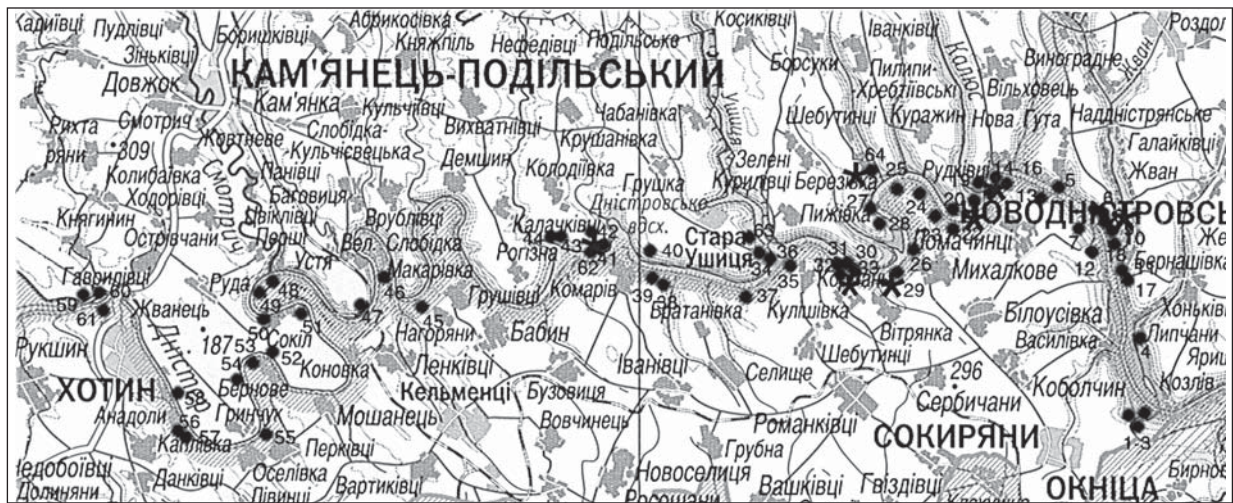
Карайівці Пудлівці Абрикосівка Борисківці Зіньківці Княжпіль Нефедівці Подільське Косиківці Іванківці Роздол
Довжок КАМ'ЯНЕЦЬ-ПОДІЛЬСЬКИЙ Борсуки Пилипи-Хребтіївські Виноградне
Кам'янка Кульчіївці Шебутинці Вільховець Жван
Рихта Смотрич Жовтневе Слобідка-Кульчієвецька Вихватнівці Чабанівка Крушанівка Куражин Нова Гута Наддністрянське
ряни 309 Панівці Демшин Ушиця Галайківці
Колибаївка Баговиця Колодіївка Зелені Курилівці Березівка 64 25 Рудківці 14 16 5 Жван
Ходорівці Смотрич Цікліївці Грушка Дністровське вдсх. 27 24 20 13
Княгинин Перші Врублівці 28 НОВОДНІСТРОВСЬК
Острівчани Вел. Слобідка Калачківці 44 43 42 Пижівка 23 22 9 7 10 Же
Усть Макарівка Рогізна 62 41 40 Стара Ушиця 63 36 31 30 Ломачинці 18
Гавриліївці Руда 48 Комарів 34 35 32 33 26 Михалкове 12 Бернашівка
59 60 49 46 Грушівці 39 38 Кормань 29 17
61 Жванець 50 51 47 Нагоряни 45 Вратанівка 37 Кулишівка Хоньківці
Рукшин 187 53 Сокіл Бабин Вітрянка Білоусівка Липчани
54 52 Коновка Ленківці Шебутинці Василівка 4 Ярищ
ХОТИН Бернове Кельменці Бузовиця Іванівці Селище 296 Коболчин Козлів
Анадоли 58 Гринчук Мошанець Вовчинець Романківці Сербичани
56 Каплівка 57 55 Перківці СОКИРЯНИ 1 3
Недобоївці Данківці Оселівка Новоселиця Грубна Бирнов
Долиняни Лівинці Вартиківці Росошани Вашківці Гвіздівці ОКНІЦА